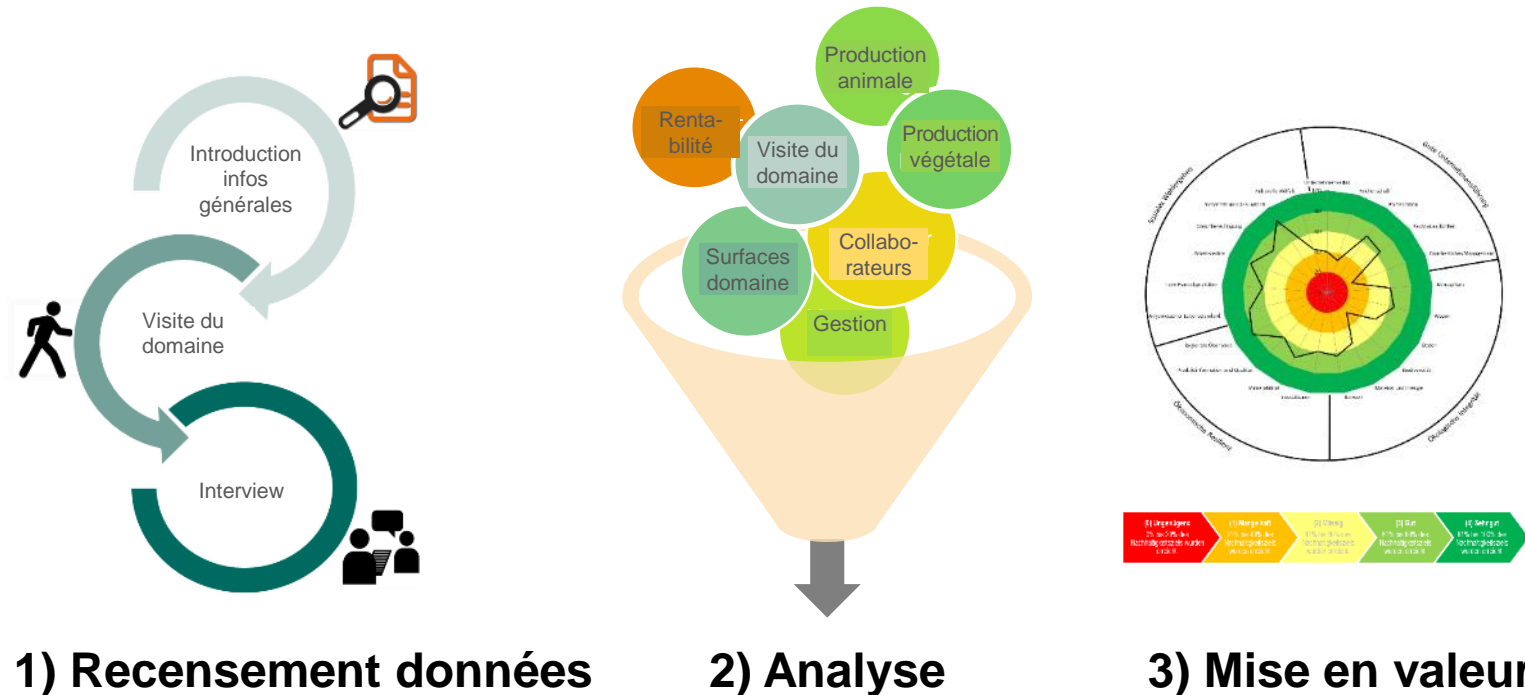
Introduction infos générales

Visite du domaine

Interview

Production animale

Renta-bilité

Visite du domaine

Production végétale

Surfaces domaine

Collabo-rateurs

Gestion

Soziale Wohlergehen

Gute Unternehmensführung

Ökonomische Resilienz

Ökologische Integrität

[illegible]

[0] Ungenügend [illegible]

[1] Mangelhaft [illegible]

[2] Mässig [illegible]

[3] Gut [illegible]

[4] Sehr gut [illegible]

1) Recensement données

2) Analyse

3) Mise en valeur